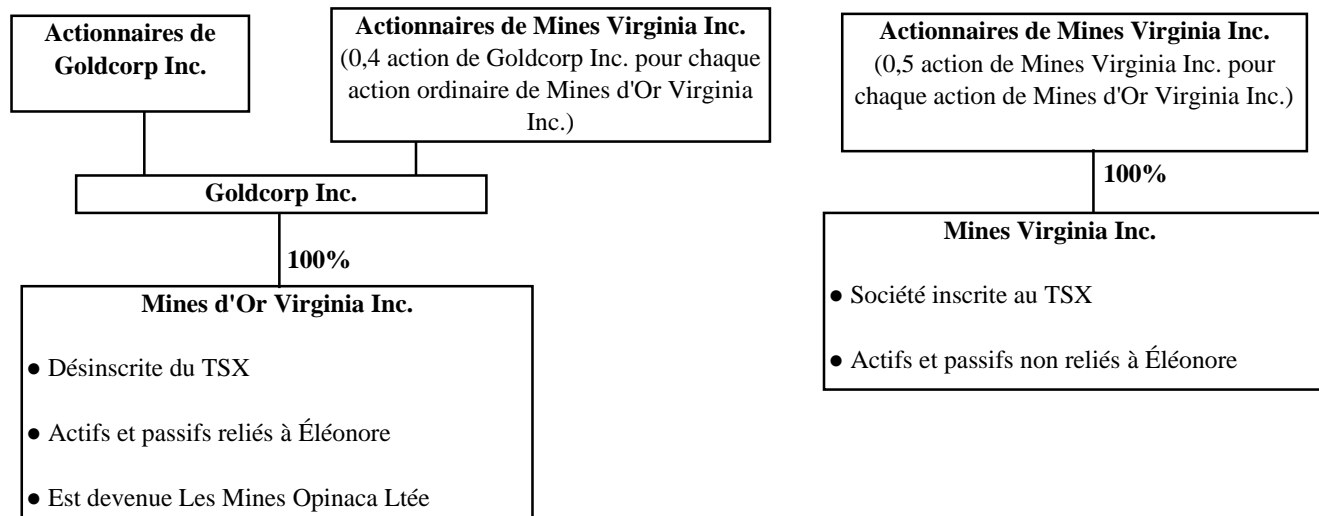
**Actionnaires de Goldcorp Inc.**

**Actionnaires de Mines Virginia Inc.**
(0,4 action de Goldcorp Inc. pour chaque action ordinaire de Mines d'Or Virginia Inc.)

**Goldcorp Inc.**

**100%**

**Mines d'Or Virginia Inc.**

● Désinscrite du TSX

● Actifs et passifs reliés à Éléonore

● Est devenue Les Mines Opinaca Ltée

**Actionnaires de Mines Virginia Inc.**
(0,5 action de Mines Virginia Inc. pour chaque action de Mines d'Or Virginia Inc.)

**100%**

**Mines Virginia Inc.**

● Société inscrite au TSX

● Actifs et passifs non reliés à Éléonore